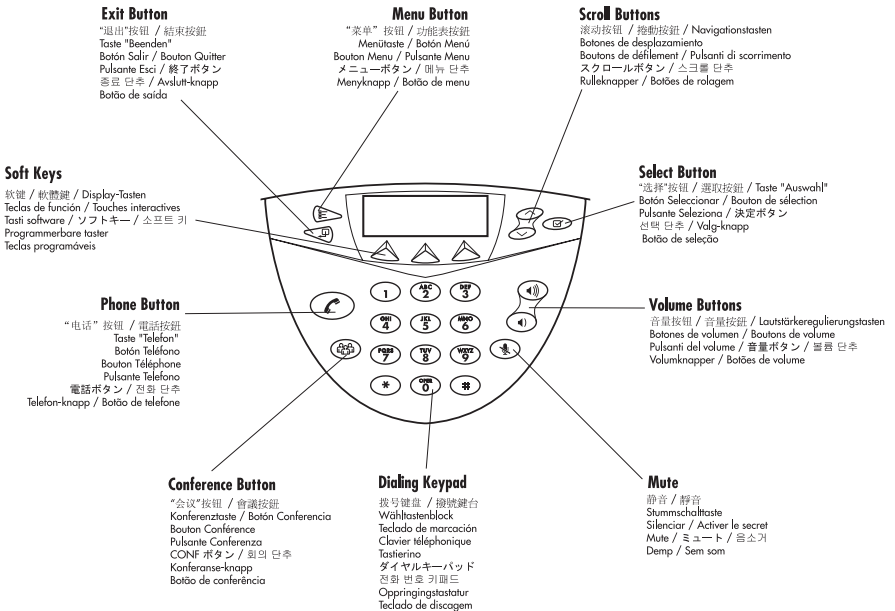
**Exit Button**
"退出"按钮 / 結束按鈕
Taste "Beenden"
Botón Salir / Bouton Quitter
Pulsante Esci / 終了ボタン
종료 단추 / Avslutt-knapp
Botão de saída

**Menu Button**
"菜单" 按钮 / 功能表按鈕
Menütaste / Botón Menú
Bouton Menu / Pulsante Menu
メニューボタン / 메뉴 단추
Menyknapp / Botão de menu

**Scroll Buttons**
滚动按钮 / 捲動按鈕 / Navigationstasten
Botones de desplazamiento
Boutons de défilement / Pulsanti di scorrimento
スクロールボタン / 스크롤 단추
Rulleknapper / Botões de rolagem

**Soft Keys**
软键 / 軟體鍵 / Display-Tasten
Teclas de función / Touches interactives
Tasti software / ソフトキー / 소프트 키
Programmerbare taster
Teclas programáveis

**Select Button**
"选择"按钮 / 選取按鈕 / Taste "Auswahl"
Botón Seleccionar / Bouton de sélection
Pulsante Seleziona / 決定ボタン
선택 단추 / Valg-knapp
Botão de seleção

**Phone Button**
"电话" 按钮 / 電話按鈕
Taste "Telefon"
Botón Teléfono
Bouton Téléphone
Pulsante Telefono
電話ボタン / 전화 단추
Telefon-knapp / Botão de telefone

1
ABC 2
DEF 3
GHI 4
JKL 5
MNO 6
PQRS 7
TUV 8
WXYZ 9
*
OPER 0
#

**Volume Buttons**
音量按钮 / 音量按鈕 / Lautstärkeregulierungstasten
Botones de volumen / Boutons de volume
Pulsanti del volume / 音量ボタン / 볼륨 단추
Volumknapper / Botões de volume

**Conference Button**
"会议"按钮 / 會議按鈕
Konferenztaste / Botón Conferencia
Bouton Conférence
Pulsante Conferenza
CONF ボタン / 회의 단추
Konferanse-knapp
Botão de conferência

**Dialing Keypad**
拨号键盘 / 撥號鍵台
Wähltastenblock
Teclado de marcación
Clavier téléphonique
Tastierino
ダイヤルキーパッド
전화 번호 키패드
Oppringingstastatur
Teclado de discagem

**Mute**
静音 / 靜音
Stummschalttaste
Silenciar / Activer le secret
Mute / ミュート / 음소거
Demp / Sem som